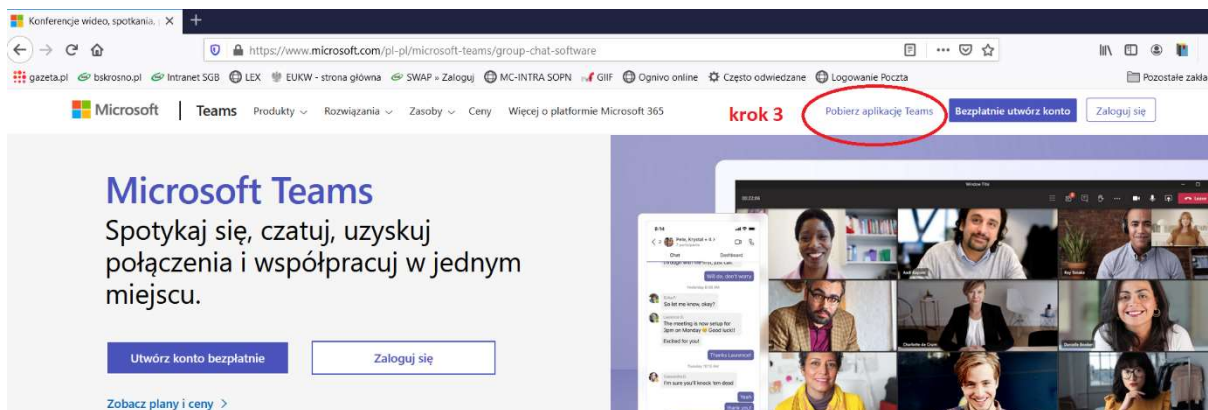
Konferencje wideo, spotkania, | ×

https://www.microsoft.com/pl-pl/microsoft-teams/group-chat-software

gazeta.pl bskrosno.pl Intranet SGB LEX EUKW - strona główna SWAP » Zaloguj MC-INTRA SOPN GIIF Ognivo online Często odwiedzane Logowanie Poczta

Pozostałe zakła

Microsoft | Teams Produkty Rozwiązania Zasoby Ceny Więcej o platformie Microsoft 365 krok 3 Pobierz aplikację Teams Bezpłatnie utwórz konto Zaloguj się

Microsoft Teams

Spotykaj się, czatuj, uzyskuj połączenia i współpracuj w jednym miejscu.

Utwórz konto bezpłatnie

Zaloguj się

Zobacz plany i ceny >

Chat

Will do, don't worry

So let me know, okay?

The meeting is now setup for 3pm on Monday

Excited for you!

Thanks Laurence!

I'm sure you'll knock 'em dead

Thank you!